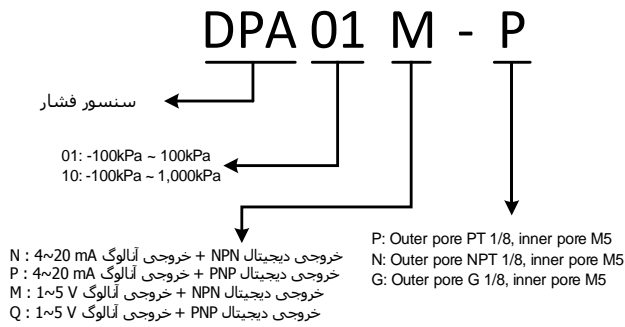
DPA 01 M - P

سنسور فشار

01: -100kPa ~ 100kPa
10: -100kPa ~ 1,000kPa

N : 4~20 mA خروجی دیجیتال NPN + خروجی آنالوگ
P : 4~20 mA خروجی دیجیتال PNP + خروجی آنالوگ
M : 1~5 V خروجی دیجیتال NPN + خروجی آنالوگ
Q : 1~5 V خروجی دیجیتال PNP + خروجی آنالوگ

P: Outer pore PT 1/8, inner pore M5
N: Outer pore NPT 1/8, inner pore M5
G: Outer pore G 1/8, inner pore M5